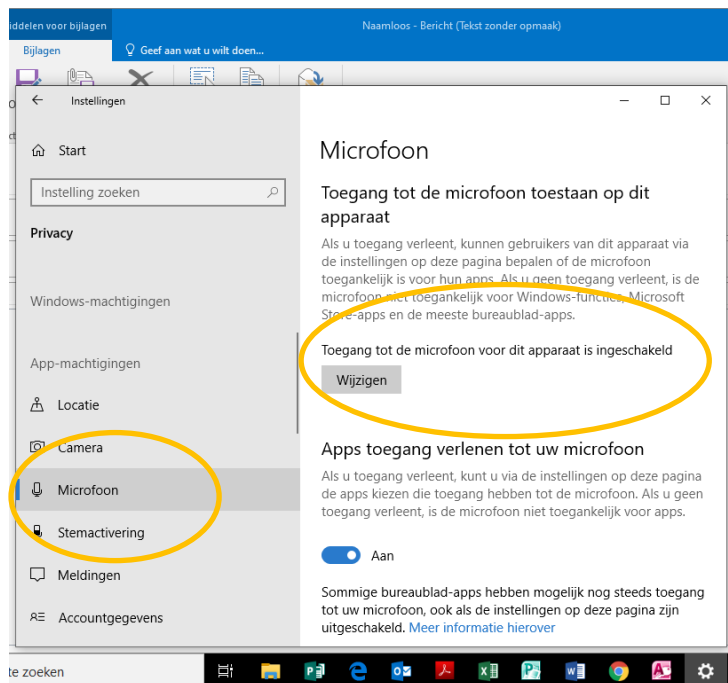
iddelen voor bijlagen

Naamloos - Bericht (Tekst zonder opmaak)

Bijlagen

Geef aan wat u wilt doen...

Instellingen

Start

Instelling zoeken

Privacy

Windows-machtigingen

App-machtigingen

Locatie

Camera

Microfoon

Stemactivering

Meldingen

Accountgegevens

Microfoon

Toegang tot de microfoon toestaan op dit apparaat

Als u toegang verleent, kunnen gebruikers van dit apparaat via de instellingen op deze pagina bepalen of de microfoon toegankelijk is voor hun apps. Als u geen toegang verleent, is de microfoon niet toegankelijk voor Windows-functies, Microsoft Store-apps en de meeste bureaublad-apps.

Toegang tot de microfoon voor dit apparaat is ingeschakeld

Wijzigen

Apps toegang verlenen tot uw microfoon

Als u toegang verleent, kunt u via de instellingen op deze pagina de apps kiezen die toegang hebben tot de microfoon. Als u geen toegang verleent, is de microfoon niet toegankelijk voor apps.

Aan

Sommige bureaublad-apps hebben mogelijk nog steeds toegang tot uw microfoon, ook als de instellingen op deze pagina zijn uitgeschakeld. Meer informatie hierover

te zoeken